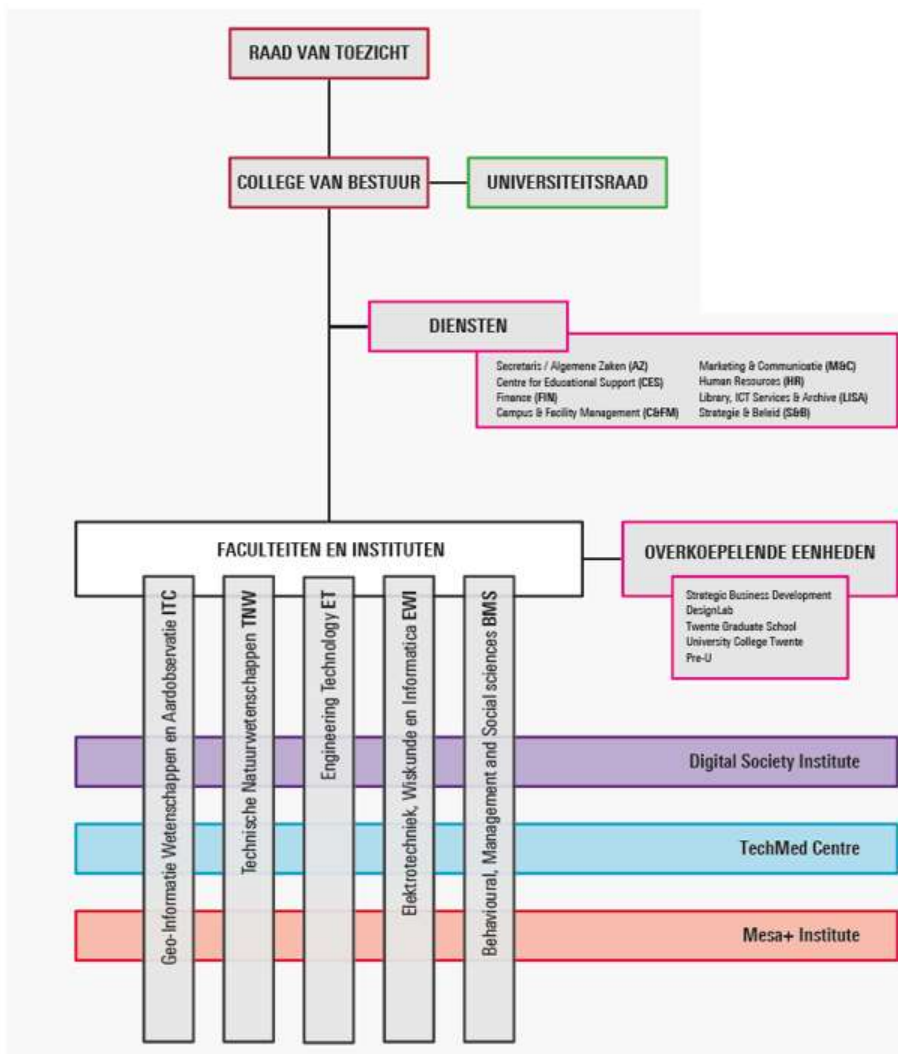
RAAD VAN TOEZICHT

COLLEGE VAN BESTUUR

UNIVERSITEITSRAAD

DIENSTEN

Secretaris / Algemene Zaken (AZ)
Centre for Educational Support (CES)
Finance (FIN)
Campus & Facility Management (C&FM)

Marketing & Communicatie (M&C)
Human Resources (HR)
Library, ICT Services & Archive (LISA)
Strategie & Beleid (S&B)

FACULTEITEN EN INSTITUTEN

OVERKOEPELENDE EENHEDEN

Strategic Business Development
DesignLab
Twente Graduate School
University College Twente
Pre-U

Geo-Informatie Wetenschappen en Aardobservatie ITC

Technische Natuurwetenschappen TNW

Engineering Technology ET

Elektrotechniek, Wiskunde en Informatica EWI

Behavioural, Management and Social sciences BMS

Digital Society Institute

TechMed Centre

Mesa+ Institute